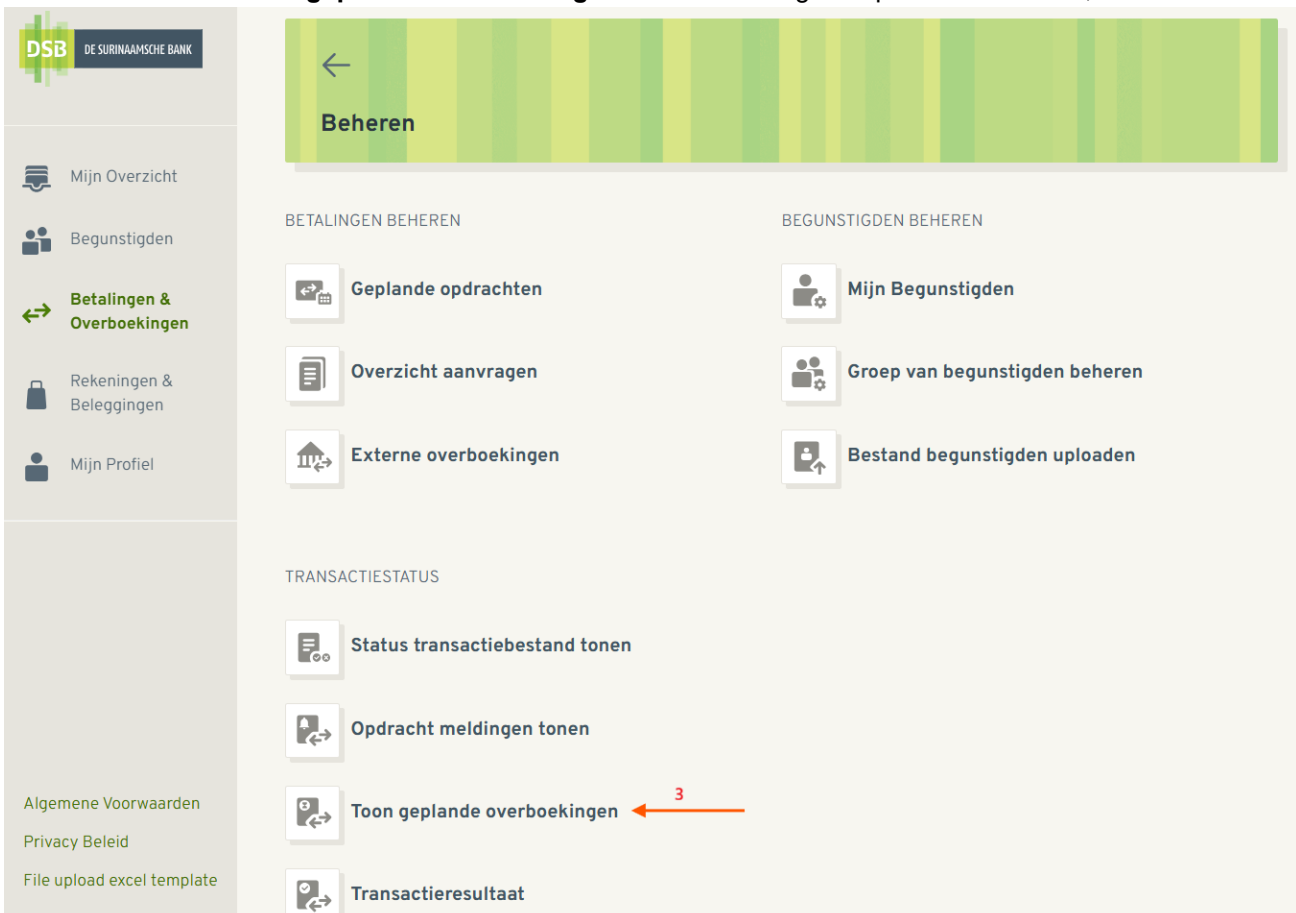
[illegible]

DSB DE SURINAAMSCHE BANK

Mijn Overzicht

Begunstigden

Betalingen & Overboekingen

Rekeningen & Beleggingen

Mijn Profiel

Algemene Voorwaarden

Privacy Beleid

File upload excel template

Beheren

BETALINGEN BEHEREN

Geplande opdrachten

Overzicht aanvragen

Externe overboekingen

BEGUNSTIGDEN BEHEREN

Mijn Begunstigden

Groep van begunstigden beheren

Bestand begunstigden uploaden

TRANSACTIESTATUS

Status transactiebestand tonen

Opdracht meldingen tonen

Toon geplande overboekingen

3

Transactieresultaat